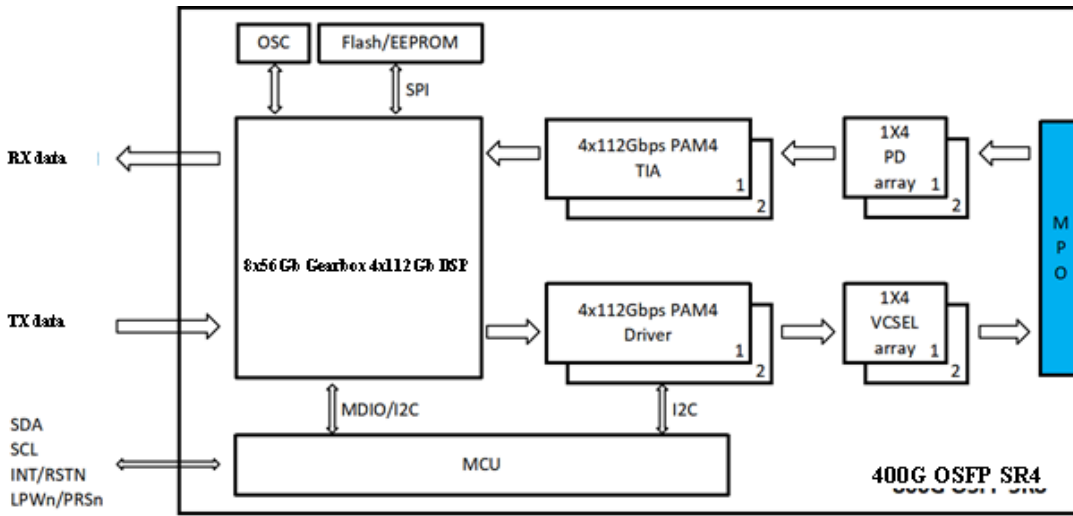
OSC

Flash/EEPROM

SPI

RX data

TX data

8x56Gb Gearbox 4x112Gb DSP

4x112Gbps PAM4
TIA
1
2

1X4
PD
array 1
2

M
P
O

4x112Gbps PAM4
Driver
1
2

1X4
VCSEL
array 1
2

MDIO/I2C

I2C

SDA
SCL
INT/RSTN
LPWn/PRSn

MCU

400G OSFP SR4